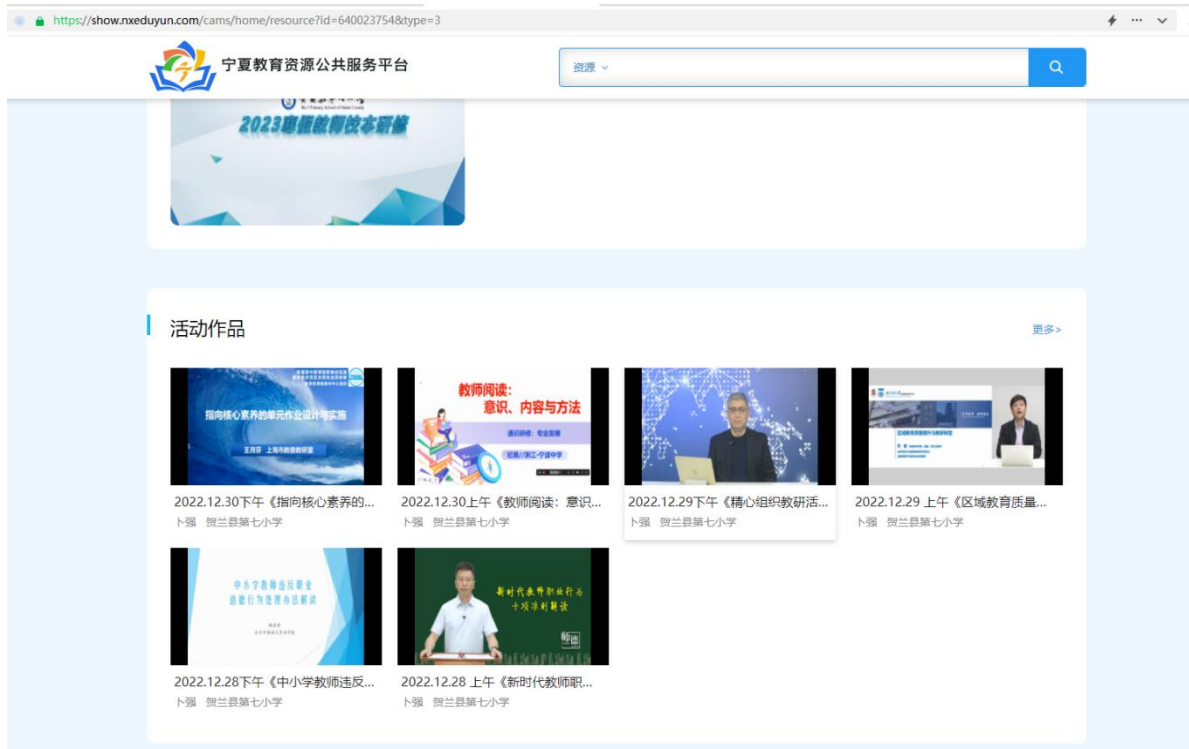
https://show.nxeduyun.com/cams/home/resource?id=640023754&type=3

宁夏教育资源公共服务平台

资源

2023寒假教师校本研修

活动作品

更多>

指向核心素养的单元作业设计与实施

王月芬 上海市教委教研室

教师阅读：意识、内容与方法

通识研修：专业发展

纪勇 浙江·宁波中学

2022.12.30下午《指向核心素养的...

卜强 贺兰县第七小学

2022.12.30上午《教师阅读：意识...

卜强 贺兰县第七小学

2022.12.29下午《精心组织教研活...

卜强 贺兰县第七小学

2022.12.29 上午《区域教育质量...

卜强 贺兰县第七小学

中小学教师违反职业道德行为处理办法解读

新时代教师职业行为十项准则解读

2022.12.28下午《中小学教师违反...

卜强 贺兰县第七小学

2022.12.28 上午《新时代教师职...

卜强 贺兰县第七小学